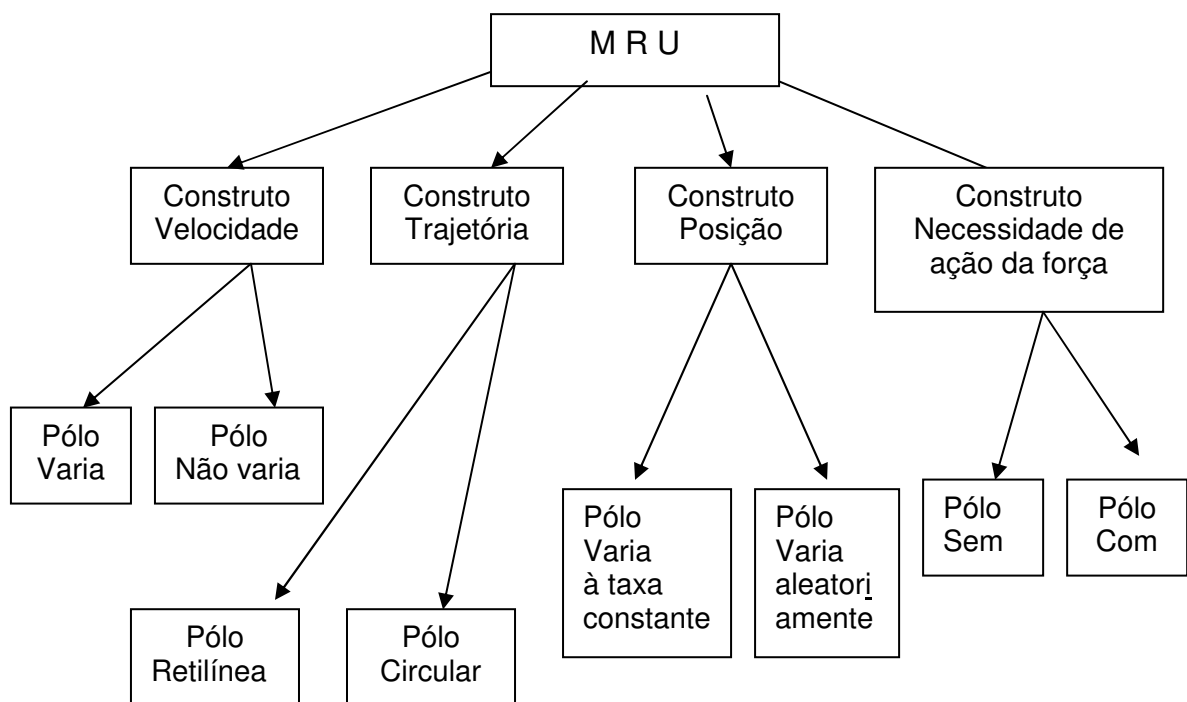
M R U

Construto Velocidade

Construto Trajetória

Construto Posição

Construto Necessidade de ação da força

Pólo Varia

Pólo Não varia

Pólo Retilínea

Pólo Circular

Pólo Varia à taxa constante

Pólo Varia aleatori amente

Pólo Sem

Pólo Com